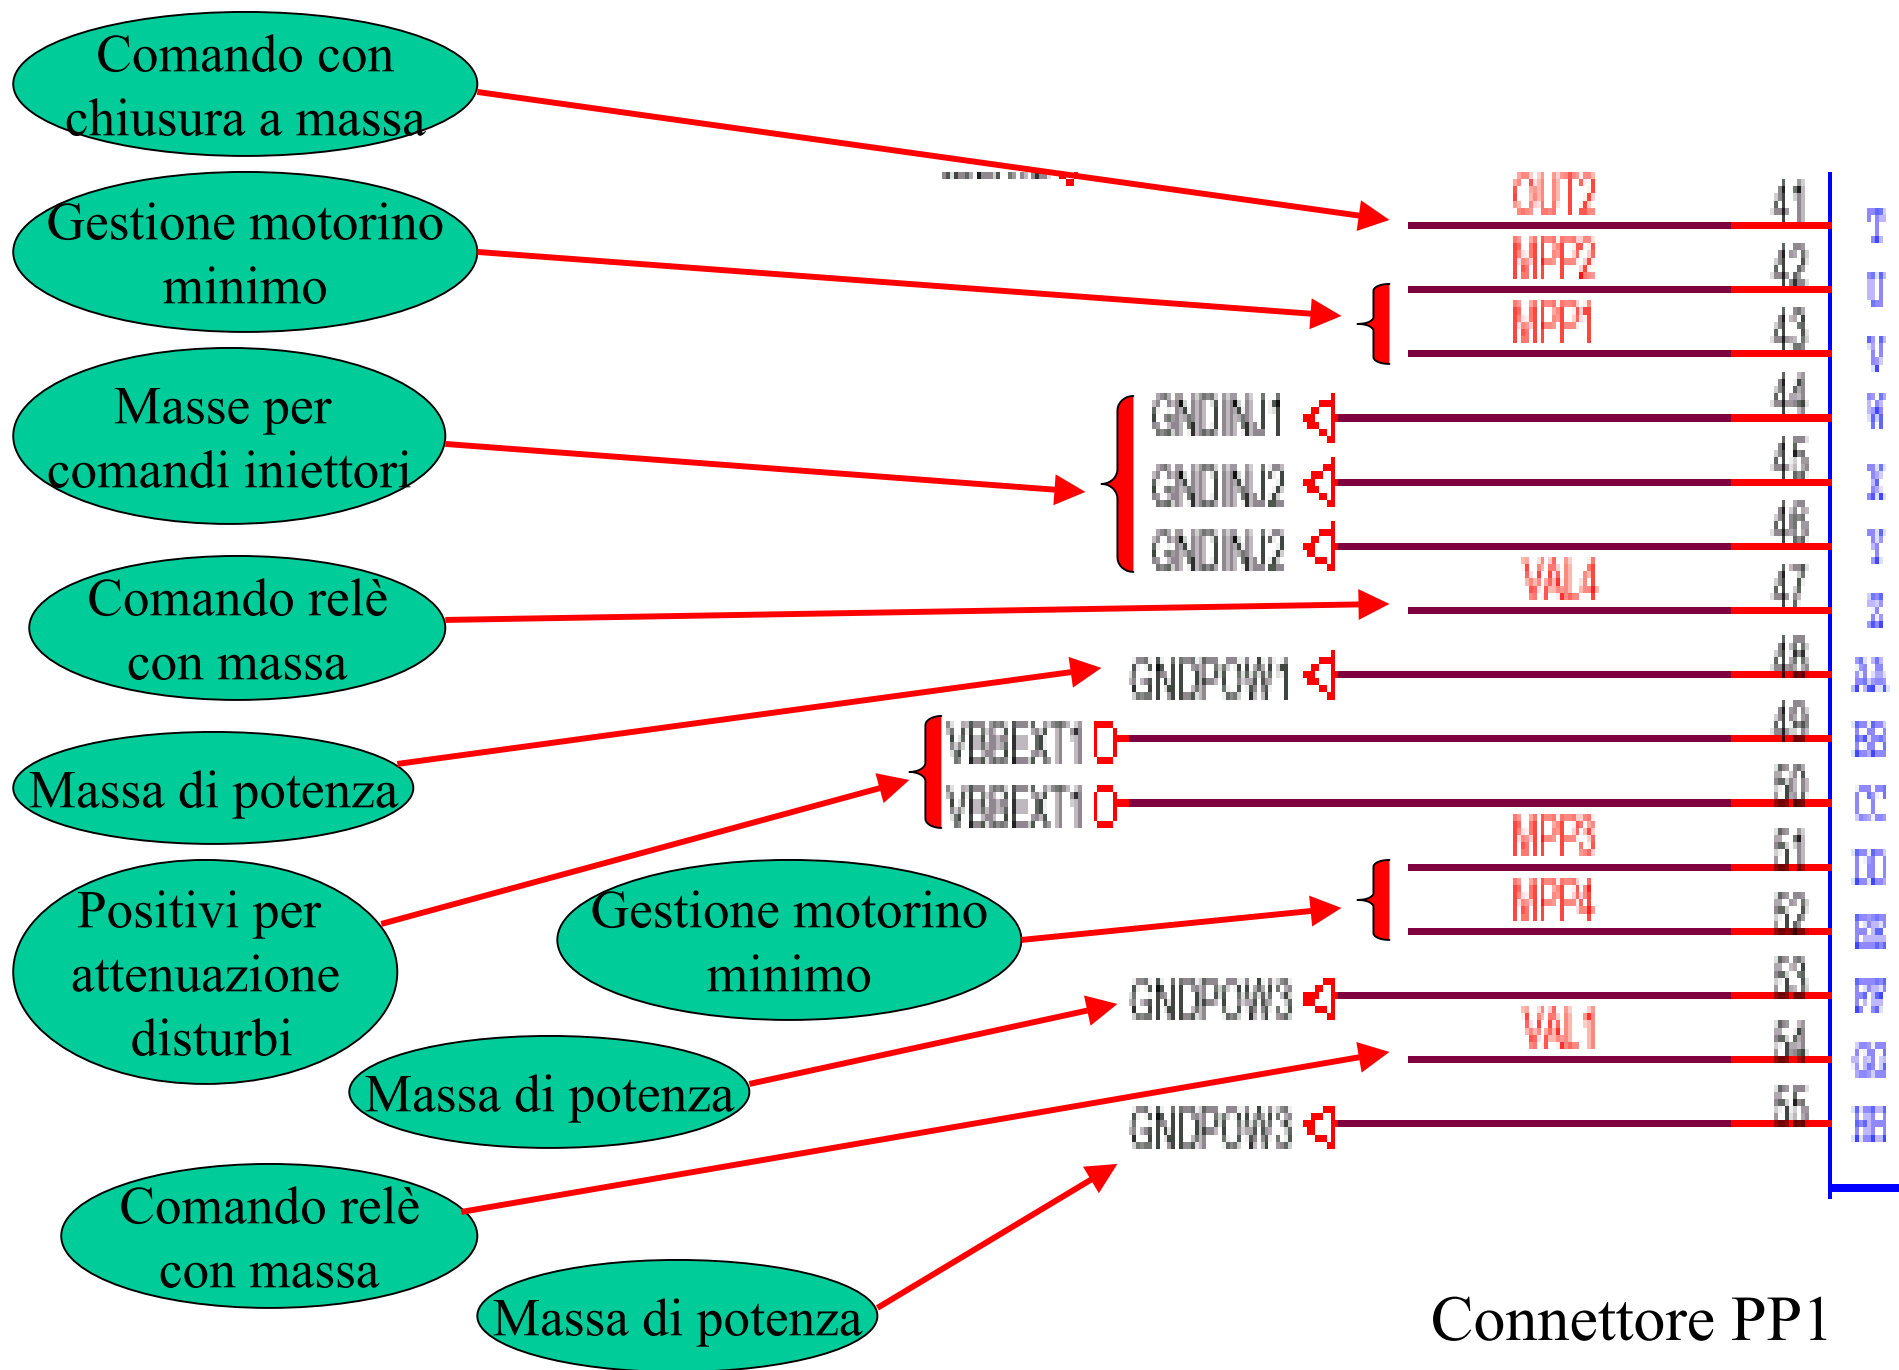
Comando con chiusura a massa

Gestione motorino minimo

Masse per comandi iniettori

Comando relè con massa

Massa di potenza

Positivi per attenuazione disturbi

Gestione motorino minimo

Massa di potenza

Comando relè con massa

Massa di potenza

OUT2 41 T
MPP2 42 U
MPP1 43 V
GNDINJ1 44 W
GNDINJ2 45 X
GNDINJ2 46 Y
VAL4 47 Z
GNDPOW1 48 AA
VBBEXT1 49 BB
VBBEXT1 50 CC
MPP3 51 DD
MPP4 52 EE
GNDPOW3 53 FF
VAL1 54 GG
GNDPOW3 55 HH

Connettore PP1